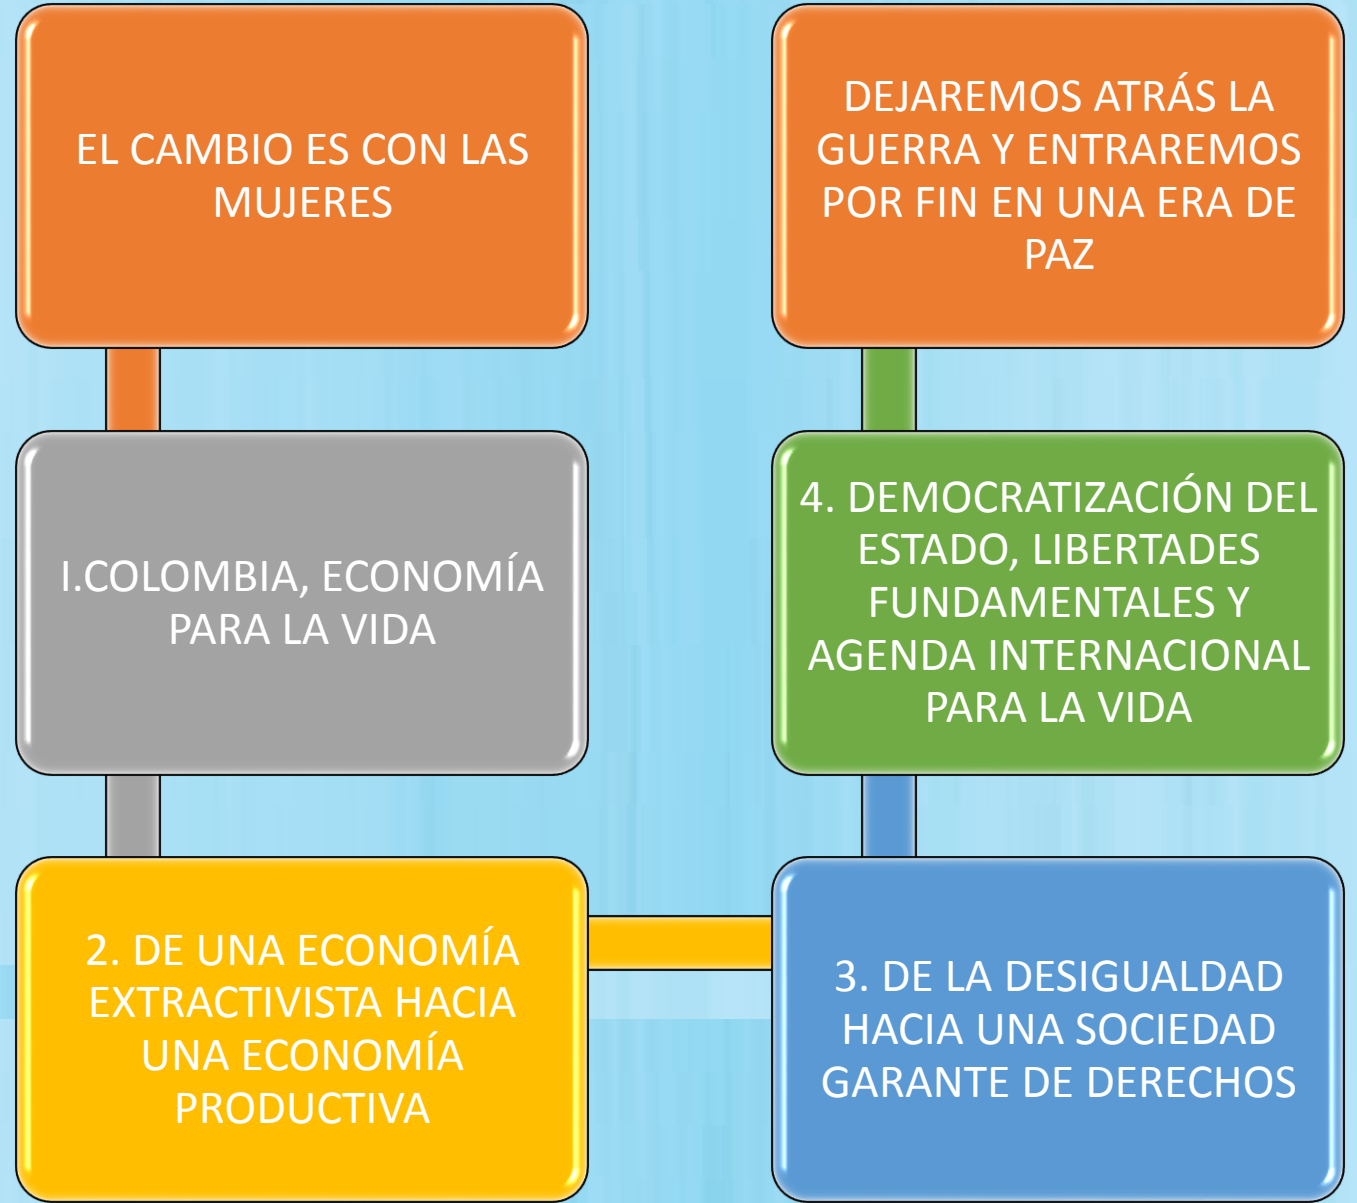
EL CAMBIO ES CON LAS MUJERES

I.COLOMBIA, ECONOMÍA PARA LA VIDA

2. DE UNA ECONOMÍA EXTRACTIVISTA HACIA UNA ECONOMÍA PRODUCTIVA

3. DE LA DESIGUALDAD HACIA UNA SOCIEDAD GARANTE DE DERECHOS

4. DEMOCRATIZACIÓN DEL ESTADO, LIBERTADES FUNDAMENTALES Y AGENDA INTERNACIONAL PARA LA VIDA

DEJAREMOS ATRÁS LA GUERRA Y ENTRAREMOS POR FIN EN UNA ERA DE PAZ